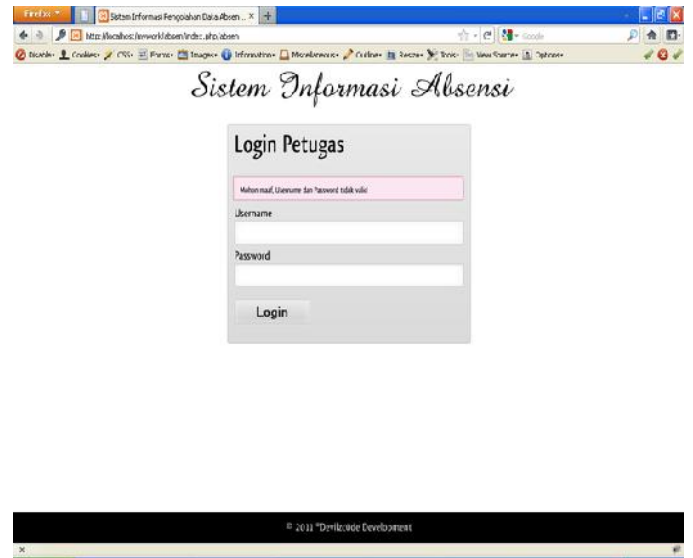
Firefox

Sistem Informasi Pengolahan Data Absen... ×

http://localhost/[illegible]/index.php/absen

Google

Disable Cookies CSS Forms Images Information Miscellaneous Outline Resize Tools View Source Options

Sistem Informasi Absensi

Login Petugas

Mohon maaf, Username dan Password tidak valid

Username

Password

Login

© 2011 "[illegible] Development